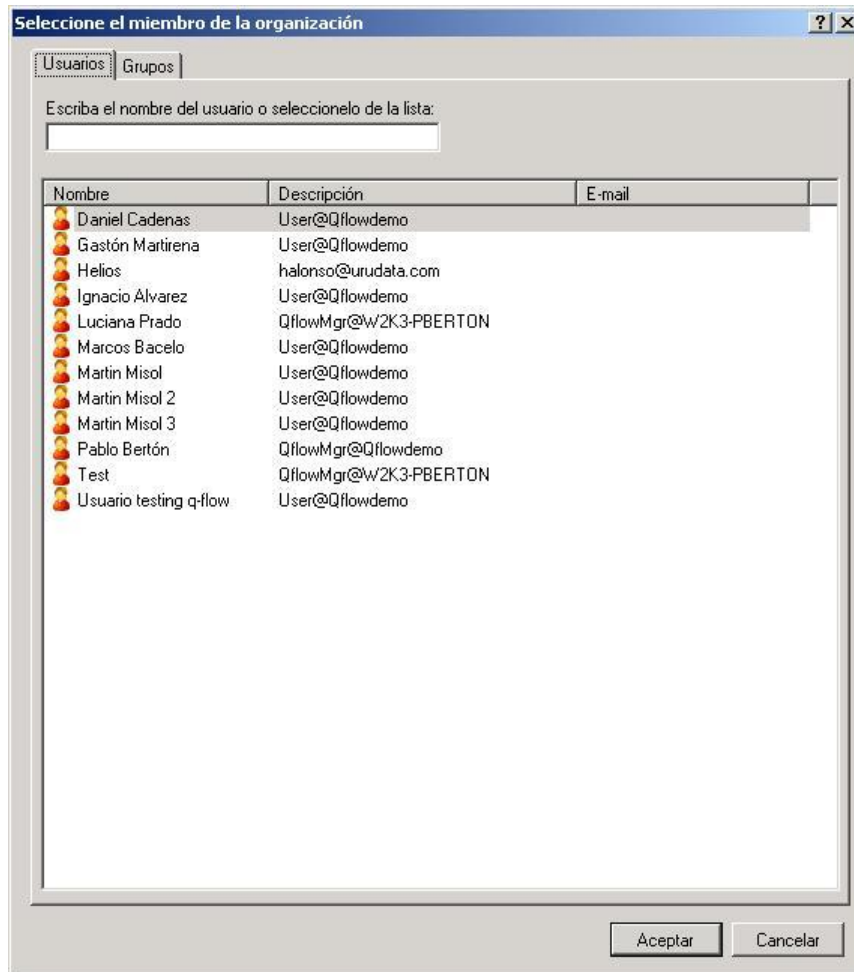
Seleccione el miembro de la organización

? X

Usuarios | Grupos

Escriba el nombre del usuario o seleccionelo de la lista:

| Nombre | Descripción | E-mail |
|---|---|---|
| Daniel Cadenas | User@Qflowdemo | |
| Gastón Martirena | User@Qflowdemo | |
| Helios | halonso@urudata.com | |
| Ignacio Alvarez | User@Qflowdemo | |
| Luciana Prado | QflowMgr@W2K3-PBERTON | |
| Marcos Bacelo | User@Qflowdemo | |
| Martin Misol | User@Qflowdemo | |
| Martin Misol 2 | User@Qflowdemo | |
| Martin Misol 3 | User@Qflowdemo | |
| Pablo Bertón | QflowMgr@Qflowdemo | |
| Test | QflowMgr@W2K3-PBERTON | |
| Usuario testing q-flow | User@Qflowdemo | |

Aceptar | Cancelar